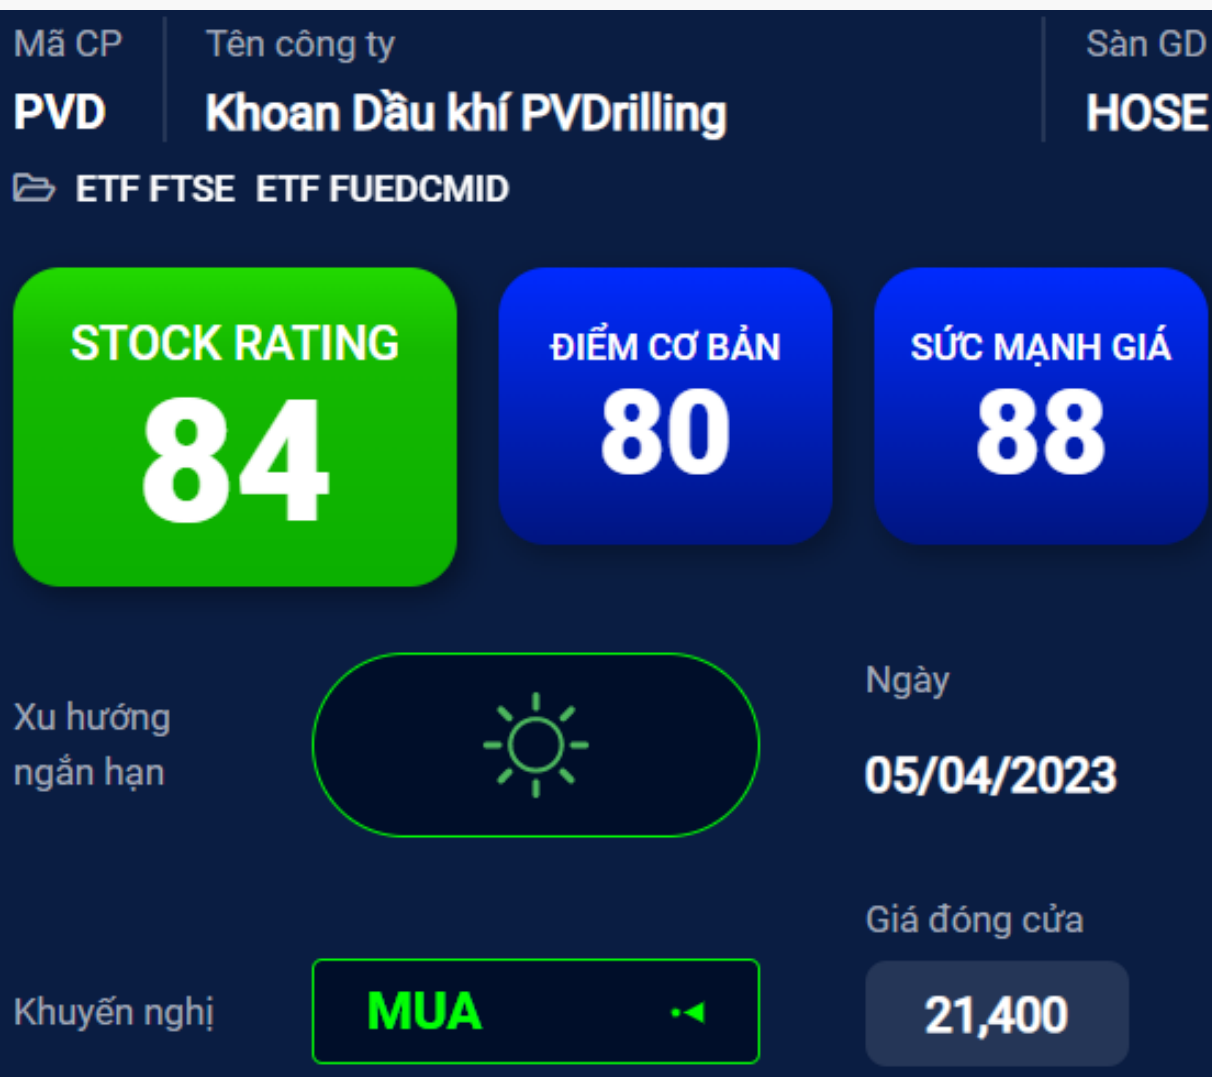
Mã CP
PVD

Tên công ty
Khoan Dầu khí PVDrilling

Sàn GD
HOSE

ETF FTSE ETF FUEDCMID

STOCK RATING
84

ĐIỂM CƠ BẢN
80

SỨC MẠNH GIÁ
88

Xu hướng ngắn hạn

Ngày
05/04/2023

Giá đóng cửa
21,400

Khuyến nghị
MUA